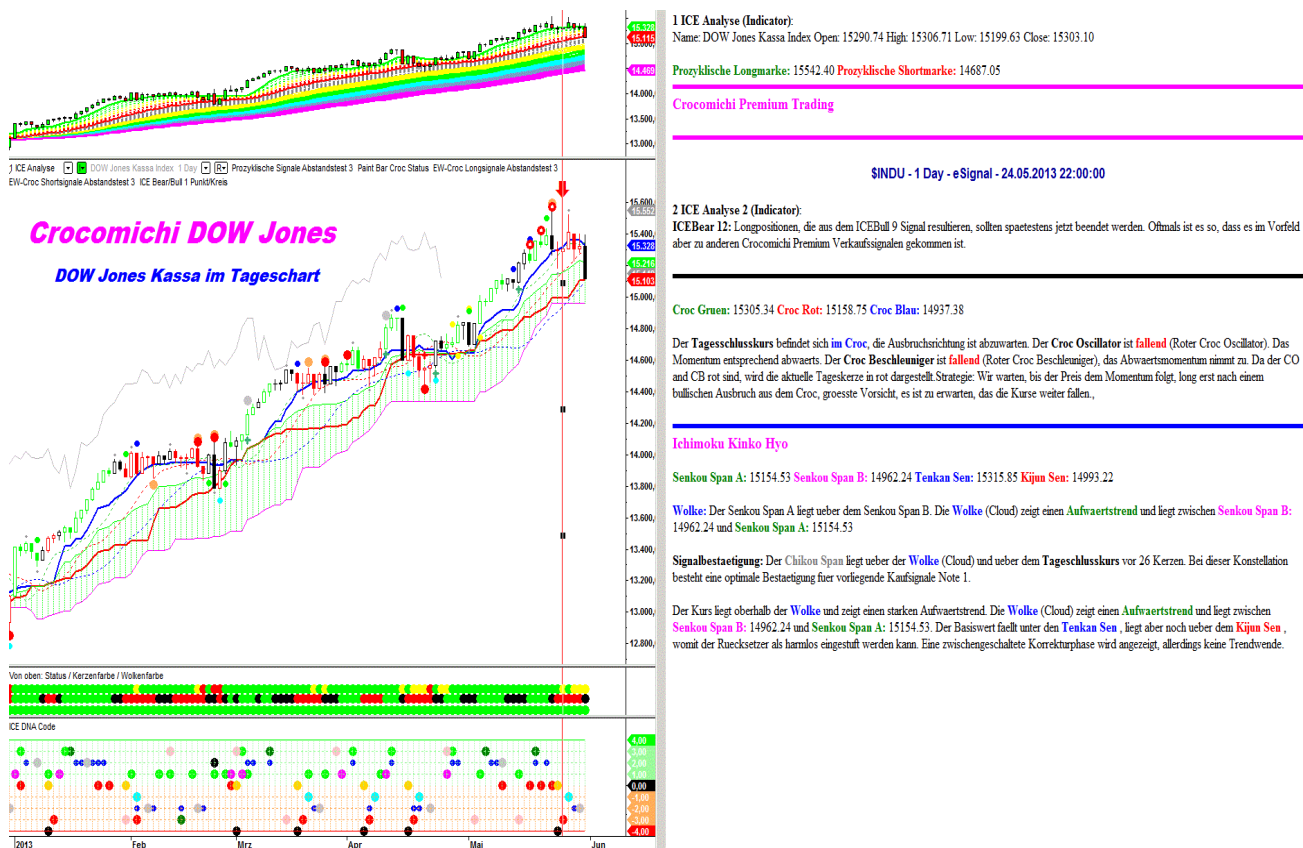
15.328
15.115
14.469
14.000
13.500
13.000

ICE Analyse | DOW Jones Kassa Index 1 Day | Prozyklische Signale Abstandstest 3 Paint Bar Croc Status EW-Croc Longsignale Abstandstest 3
EW-Croc Shortsignale Abstandstest 3 ICE Bear/Bull 1 Punkt/Kreis

Crocomichi DOW Jones

DOW Jones Kassa im Tageschart

15.600
15.552
15.400
15.328
15.216
15.103
15.000
14.800
14.600
14.400
14.200
14.000
13.800
13.600
13.400
13.200
13.000
12.800

Von oben: Status / Kerzenfarbe / Wolkenfarbe

ICE DNA Code

4,00
3,00
2,00
1,00
0,00
-1,00
-2,00
-3,00
-4,00

2013 Feb Mrz Apr Mai Jun

1 ICE Analyse (Indicator):
Name: DOW Jones Kassa Index Open: 15290.74 High: 15306.71 Low: 15199.63 Close: 15303.10

Prozyklische Longmarke: 15542.40 Prozyklische Shortmarke: 14687.05

Crocomichi Premium Trading

$INDU - 1 Day - eSignal - 24.05.2013 22:00:00

2 ICE Analyse 2 (Indicator):
ICEBear 12: Longpositionen, die aus dem ICEBull 9 Signal resultieren, sollten spaetestens jetzt beendet werden. Oftmals ist es so, dass es im Vorfeld aber zu anderen Crocomichi Premium Verkaufssignalen gekommen ist.

Croc Gruen: 15305.34 Croc Rot: 15158.75 Croc Blau: 14937.38

Der Tagesschlusskurs befindet sich im Croc, die Ausbruchsrichtung ist abzuwarten. Der Croc Oscillator ist fallend (Roter Croc Oscillator). Das Momentum entsprechend abwaerts. Der Croc Beschleuniger ist fallend (Roter Croc Beschleuniger), das Abwaertsmomentum nimmt zu. Da der CO und CB rot sind, wird die aktuelle Tageskerze in rot dargestellt.Strategie: Wir warten, bis der Preis dem Momentum folgt, long erst nach einem bullischen Ausbruch aus dem Croc, groesste Vorsicht, es ist zu erwarten, das die Kurse weiter fallen.,

Ichimoku Kinko Hyo

Senkou Span A: 15154.53 Senkou Span B: 14962.24 Tenkan Sen: 15315.85 Kijun Sen: 14993.22

Wolke: Der Senkou Span A liegt ueber dem Senkou Span B. Die Wolke (Cloud) zeigt einen Aufwaertstrend und liegt zwischen Senkou Span B: 14962.24 und Senkou Span A: 15154.53

Signalbestaetigung: Der Chikou Span liegt ueber der Wolke (Cloud) und ueber dem Tageschlusskurs vor 26 Kerzen. Bei dieser Konstellation besteht eine optimale Bestaetigung fuer vorliegende Kaufsignale Note 1.

Der Kurs liegt oberhalb der Wolke und zeigt einen starken Aufwaertstrend. Die Wolke (Cloud) zeigt einen Aufwaertstrend und liegt zwischen Senkou Span B: 14962.24 und Senkou Span A: 15154.53. Der Basiswert faellt unter den Tenkan Sen , liegt aber noch ueber dem Kijun Sen , womit der Ruecksetzer als harmlos eingestuft werden kann. Eine zwischengeschaltete Korrekturphase wird angezeigt, allerdings keine Trendwende.